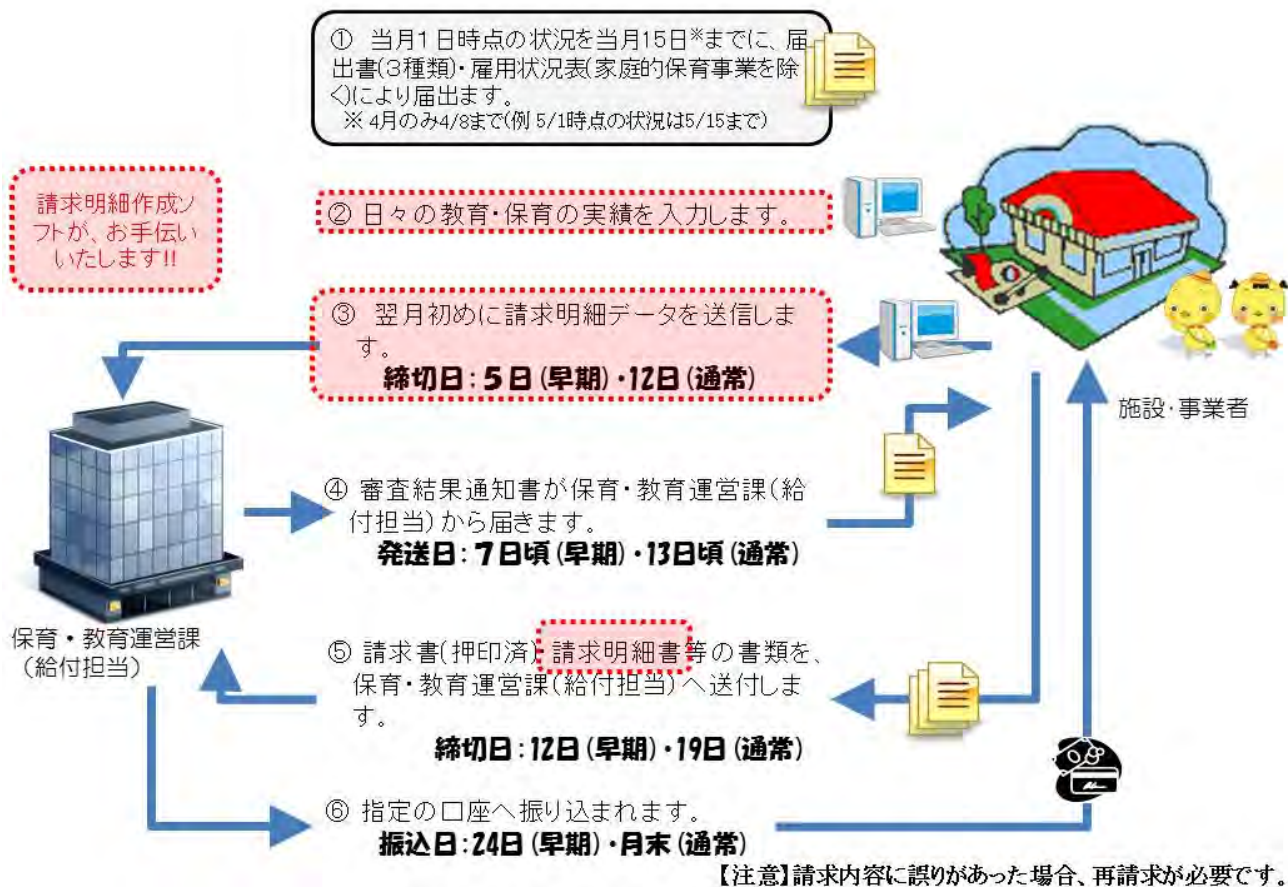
① 当月1日時点の状況を当月15日※までに、届出書(3種類)・雇用状況表(家庭的保育事業を除く)により届出ます。
※ 4月のみ4/8まで(例 5/1時点の状況は5/15まで)

請求明細作成ソフトが、お手伝いいたします!!

② 日々の教育・保育の実績を入力します。

③ 翌月初めに請求明細データを送信します。
締切日：5日(早期)・12日(通常)

施設・事業者

④ 審査結果通知書が保育・教育運営課(給付担当)から届きます。
発送日：7日頃(早期)・13日頃(通常)

保育・教育運営課
(給付担当)

⑤ 請求書(押印済)・請求明細書等の書類を、保育・教育運営課(給付担当)へ送付します。
締切日：12日(早期)・19日(通常)

⑥ 指定の口座へ振り込まれます。
振込日：24日(早期)・月末(通常)

【注意】請求内容に誤りがあった場合、再請求が必要です。